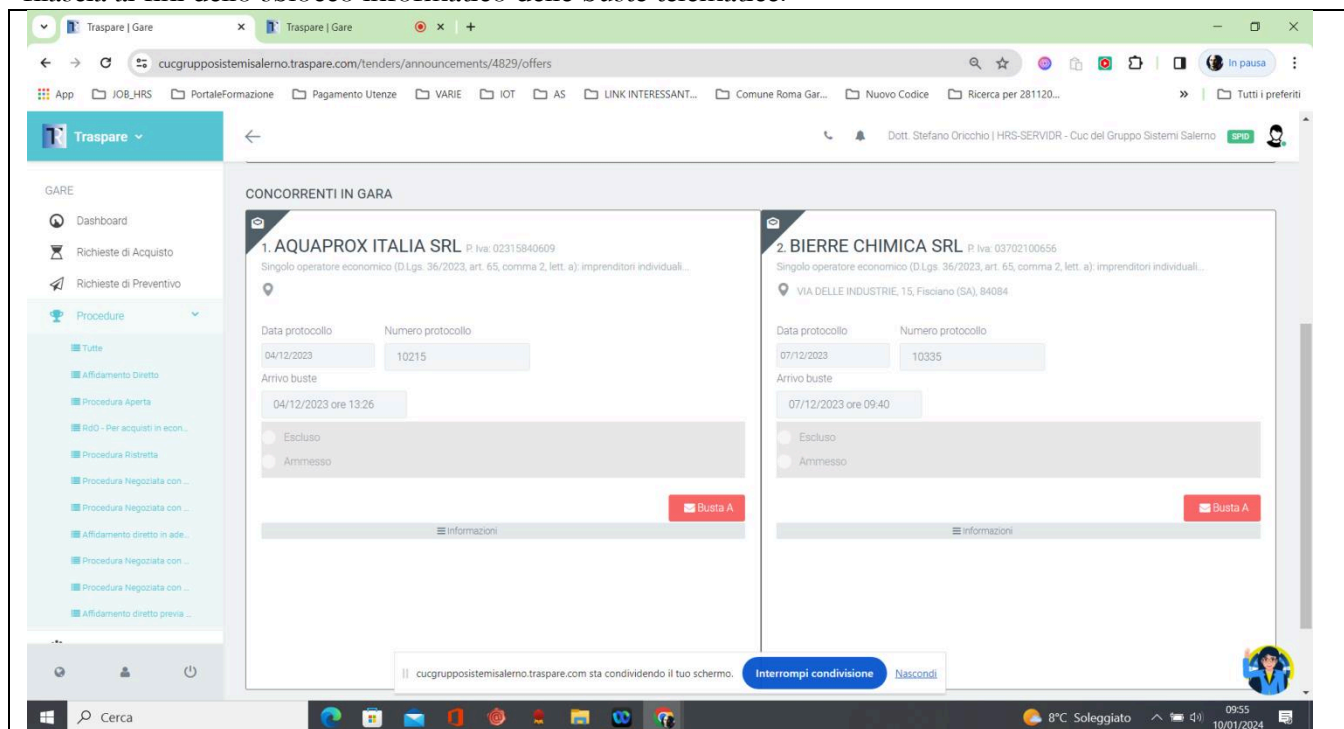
Traspare | Gare
Traspare | Gare
cucgrupposistemisalerno.traspare.com/tenders/announcements/4829/offers
In pausa
App  JOB_HRS  PortaleFormazione  Pagamento Utenze  VARIE  IOT  AS  LINK INTERESSANT...  Comune Roma Gar...  Nuovo Codice  Ricerca per 281120...  Tutti i preferiti

Traspare
Dott. Stefano Oricchio | HRS-SERVIDR - Cuc del Gruppo Sistemi Salerno SPID

GARE
Dashboard
Richieste di Acquisto
Richieste di Preventivo
Procedure
Tutte
Affidamento Diretto
Procedura Aperta
RdO - Per acquisti in econ...
Procedura Ristretta
Procedura Negoziata con ...
Procedura Negoziata con ...
Affidamento diretto in ade...
Procedura Negoziata con ...
Procedura Negoziata con ...
Affidamento diretto previa ...

CONCORRENTI IN GARA

1. AQUAPROX ITALIA SRL P. Iva: 02315840609
Singolo operatore economico (D.Lgs. 36/2023, art. 65, comma 2, lett. a): imprenditori individuali...
Data protocollo 04/12/2023
Numero protocollo 10215
Arrivo buste 04/12/2023 ore 13:26
Escluso
Ammesso
Busta A
Informazioni

2. BIERRE CHIMICA SRL P. Iva: 03702100656
Singolo operatore economico (D.Lgs. 36/2023, art. 65, comma 2, lett. a): imprenditori individuali...
VIA DELLE INDUSTRIE, 15, Fisciano (SA), 84084
Data protocollo 07/12/2023
Numero protocollo 10335
Arrivo buste 07/12/2023 ore 09:40
Escluso
Ammesso
Busta A
Informazioni

cucgrupposistemisalerno.traspare.com sta condividendo il tuo schermo. Interrompi condivisione Nascondi

Cerca
8°C Soleggiato 09:55 10/01/2024